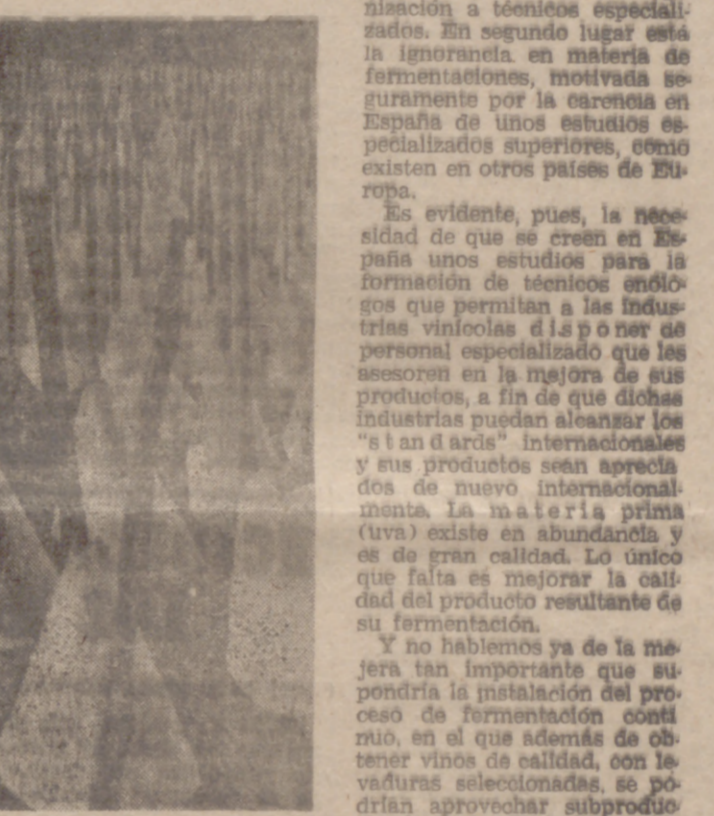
nización a técnicos especializados. En segundo lugar está la ignorancia en materia de fermentaciones, motivada seguramente por la carencia en España de unos estudios especializados superiores, como existen en otros países de Europa.

Es evidente, pues, la necesidad de que se creen en España unos estudios para la formación de técnicos enólogos que permitan a las industrias vinícolas disponer de personal especializado que les asesoren en la mejora de sus productos, a fin de que dichas industrias puedan alcanzar los "standards" internacionales y sus productos sean apreciados de nuevo internacionalmenta. La materia prima (uva) existe en abundancia y es de gran calidad. Lo único que falta es mejorar la calidad del producto resultante de su fermentación.

Y no hablemos ya de la mejera tan importante que supondría la instalación del proceso de fermentación continuo, en el que además de obtener vinos de calidad, con levaduras seleccionadas, se podrían aprovechar subproduc